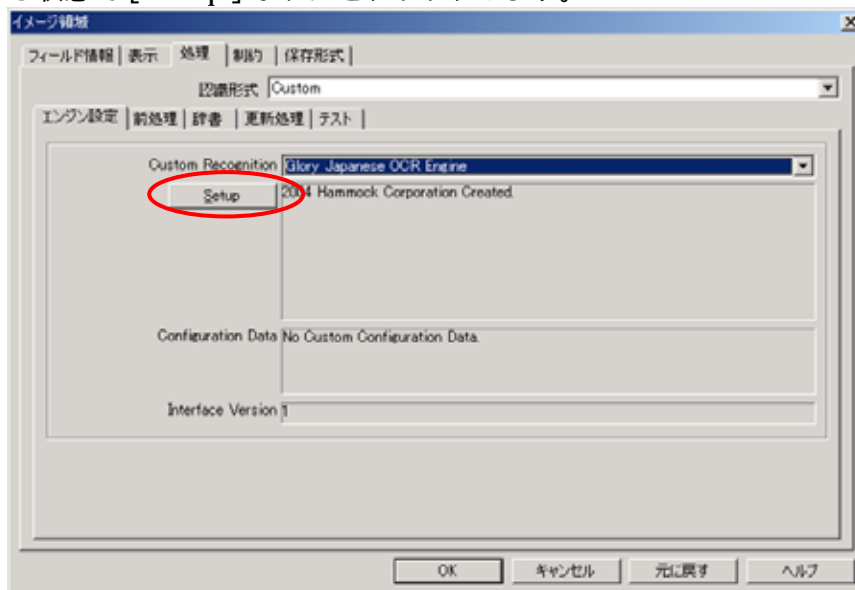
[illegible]

イメージ領域

フィールド情報 | 表示 | 処理 | 制約 | 保存形式

認識形式 Custom

エンジン設定 | 前処理 | 辞書 | 更新処理 | テスト

Custom Recognition Glory Japanese OCR Engine

Setup

2004 Hammock Corporation Created.

Configuration Data No Custom Configuration Data.

Interface Version 1

OK | キャンセル | 元に戻す | ヘルプ